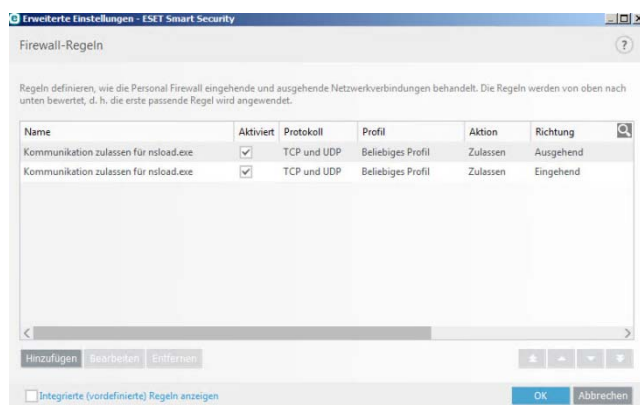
Erweiterte Einstellungen - ESET Smart Security

Firewall-Regeln

?

Regeln definieren, wie die Personal Firewall eingehende und ausgehende Netzwerkverbindungen behandelt. Die Regeln werden von oben nach unten bewertet, d. h. die erste passende Regel wird angewendet.

| Name | Aktiviert | Protokoll | Profil | Aktion | Richtung |
|---|---|---|---|---|---|
| Kommunikation zulassen für nsload.exe | ✓ | TCP und UDP | Beliebiges Profil | Zulassen | Ausgehend |
| Kommunikation zulassen für nsload.exe | ✓ | TCP und UDP | Beliebiges Profil | Zulassen | Eingehend |

Hinzufügen Bearbeiten Entfernen

Integrierte (vordefinierte) Regeln anzeigen

OK Abbrechen